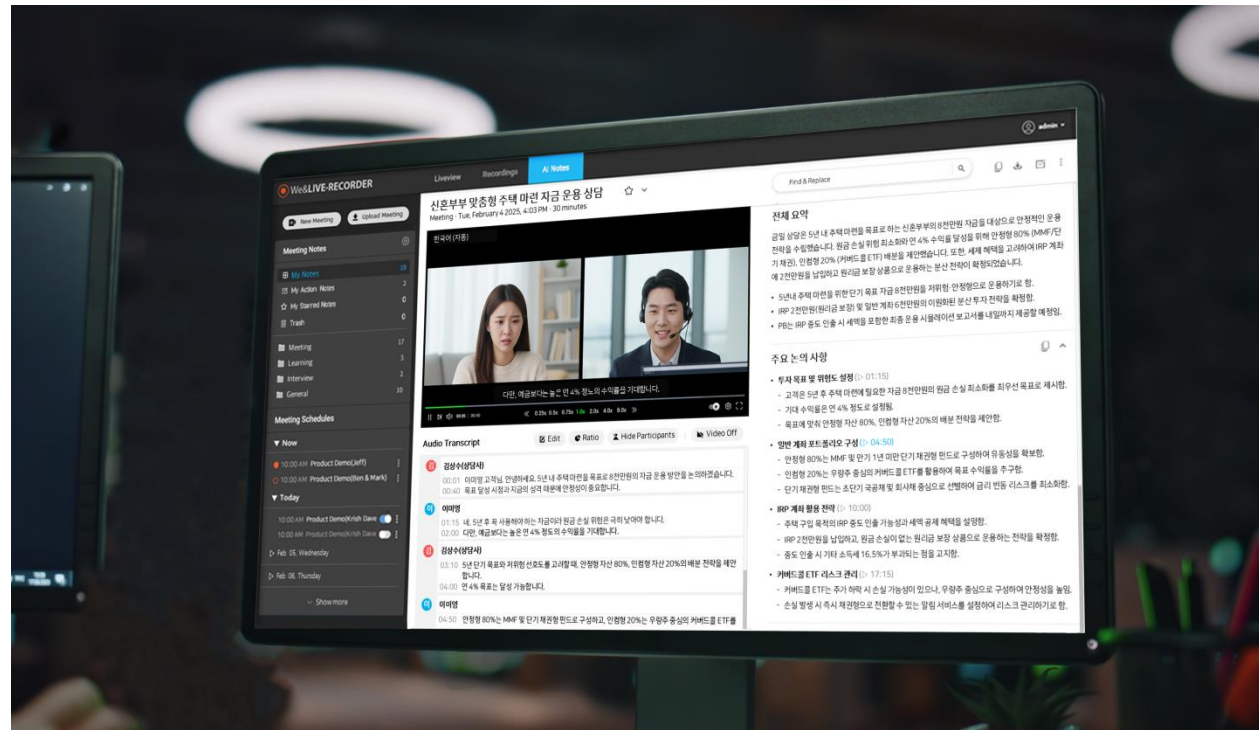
admin

We&LIVE-RECORDER

Liveview Recordings AI Notes

New Meeting Upload Meeting

Meeting Notes

My Notes 19
My Action Notes 2
My Starred Notes 0
Trash 0

Meeting 17
Learning 3
Interview 2
General 10

Meeting Schedules

▼ Now
10:00 AM Product Demo(Jeff)
10:00 AM Product Demo(Ben & Mark)

▼ Today
10:00 AM Product Demo(Krish Dave)
10:00 AM Product Demo(Krish Dave)

▷ Feb. 05, Wednesday
▷ Feb. 06, Thursday

Show more

신혼부부 맞춤형 주택 마련 자금 운용 상담
Meeting · Tue, February 4 2025, 4:03 PM · 30 minutes

한국어 (자동)

다만, 예금보다는 높은 연 4% 정도의 수익률을 기대합니다.

0.25x 0.5x 0.75x 1.0x 2.0x 4.0x 8.0x

Audio Transcript

Edit Ratio Hide Participants Video Off

김상수(상담사)
00:01 이미영 고객님, 안녕하세요. 5년 내 주택 마련을 목표로 8천만원의 자금 운용 방안을 논의하겠습니다.
00:40 목표 달성 시점과 자금의 성격 때문에 안정성이 중요합니다.

이미영
01:15 네, 5년 후 꼭 사용해야하는 자금이라 원금 손실 위험은 극히 낮아야 합니다.
02:00 다만, 예금보다는 높은 연 4% 정도의 수익률을 기대합니다.

김상수(상담사)
03:10 5년 단기 목표와 저위험 선호도를 고려할 때, 안정형 자산 80%, 인컴형 자산 20%의 배분 전략을 제안합니다.
04:00 연 4% 목표는 달성 가능합니다.

이미영
04:50 안정형 80%는 MMF 및 단기 채권형 펀드로 구성하고, 인컴형 20%는 우량주 중심의 커버드콜 ETF를

Find & Replace

전체 요약
금일 상담은 5년 내 주택마련을 목표로 하는 신혼부부의 8천만원 자금을 대상으로 안정적인 운용 전략을 수립했습니다. 원금 손실 위험 최소화와 연 4% 수익률 달성을 위해 안정형 80% (MMF/단기 채권), 인컴형 20% (커버드콜 ETF) 배분을 제안했습니다. 또한, 세제 혜택을 고려하여 IRP 계좌에 2천만원을 납입하고 원리금 보장 상품으로 운용하는 분산 전략이 확정되었습니다.
• 5년내 주택 마련을 위한 단기 목표 자금 8천만원을 저위험·안정형으로 운용하기로 함.
• IRP 2천만원(원리금 보장) 및 일반 계좌 6천만원의 이원화된 분산 투자 전략을 확정함.
• PB는 IRP 중도 인출 시 세액을 포함한 최종 운용 시뮬레이션 보고서를 내일까지 제공할 예정임.

주요 논의 사항
• 투자 목표 및 위험도 설정 (▷ 01:15)
- 고객은 5년 후 주택 마련에 필요한 자금 8천만원의 원금 손실 최소화를 최우선 목표로 제시함.
- 기대 수익률은 연 4% 정도로 설정함.
- 목표에 맞춰 안정형 자산 80%, 인컴형 자산 20%의 배분 전략을 제안함.
• 일반 계좌 포트폴리오 구성 (▷ 04:50)
- 안정형 80%는 MMF 및 만기 1년 미만 단기 채권형 펀드로 구성하여 유동성을 확보함.
- 인컴형 20%는 우량주 중심의 커버드콜 ETF를 활용하여 목표 수익률을 추구함.
- 단기 채권형 펀드는 초단기 국공채 및 회사채 중심으로 선별하여 금리 변동 리스크를 최소화함.
• IRP 계좌 활용 전략 (▷ 10:00)
- 주택 구입 목적의 IRP 중도 인출 가능성과 세액 공제 혜택을 설명함.
- IRP 2천만원을 납입하고, 원금 손실이 없는 원리금 보장 상품으로 운용하는 전략을 확정함.
- 중도 인출 시 기타 소득세 16.5%가 부과되는 점을 고지함.
• 커버드콜 ETF 리스크 관리 (▷ 17:15)
- 커버드콜 ETF는 주가 하락 시 손실 가능성이 있으나, 우량주 중심으로 구성하여 안정성을 높임.
- 손실 발생 시 즉시 채권형으로 전환할 수 있는 알림 서비스를 설정하여 리스크 관리하기로 함.